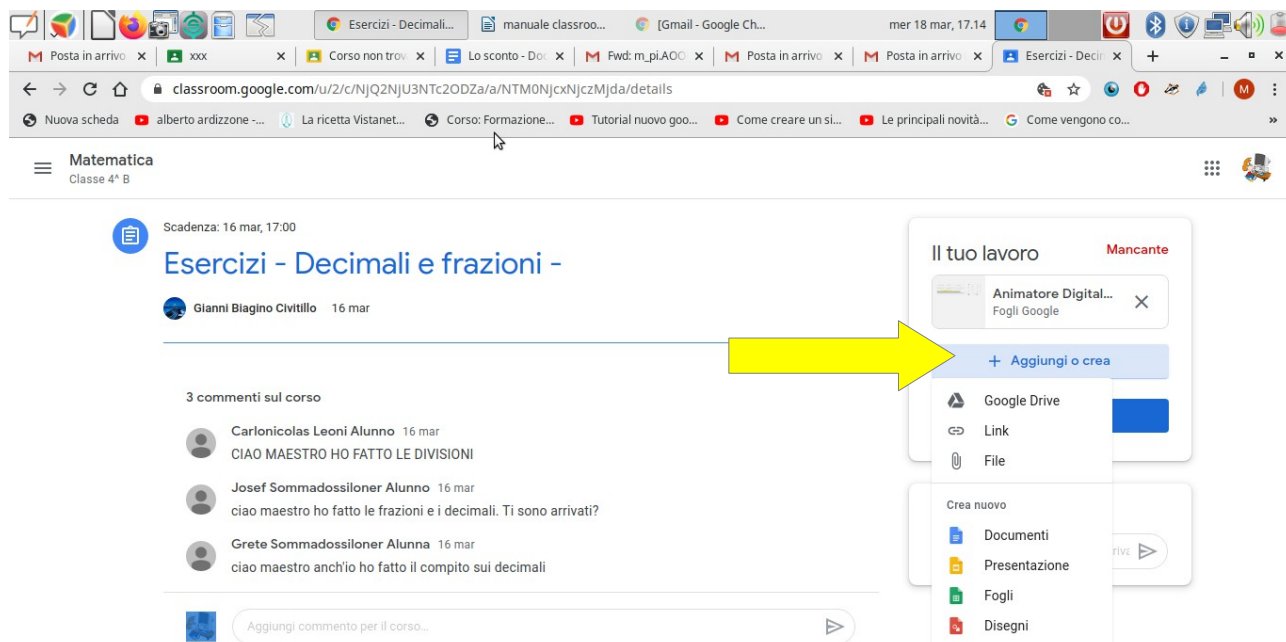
Esercizi - Decimali... manuale classroo... [Gmail - Google Ch... mer 18 mar, 17.14

Posta in arrivo × xxx × Corso non trov × Lo sconto - Do × Fwd: m_pi.AOO × Posta in arrivo × Posta in arrivo × Esercizi - Deci × +

classroom.google.com/u/2/c/NjQ2NjU3NTc2ODZa/a/NTM0NjcxNjczMjda/details

Nuova scheda alberto ardizzone -... La ricetta Vistanet... Corso: Formazione... Tutorial nuovo goo... Come creare un si... Le principali novità... Come vengono co...

Matematica
Classe 4^ B

Scadenza: 16 mar, 17:00

Esercizi - Decimali e frazioni -

Gianni Biagino Civitillo 16 mar

3 commenti sul corso

Carlonicolas Leoni Alunno 16 mar
CIAO MAESTRO HO FATTO LE DIVISIONI

Josef Sommadossiloner Alunno 16 mar
ciao maestro ho fatto le frazioni e i decimali. Ti sono arrivati?

Grete Sommadossiloner Alunna 16 mar
ciao maestro anch'io ho fatto il compito sui decimali

Aggiungi commento per il corso...

Il tuo lavoro
Mancante

Animatore Digital...
Fogli Google

+ Aggiungi o crea

Google Drive
Link
File

Crea nuovo
Documenti
Presentazione
Fogli
Disegni

rivi